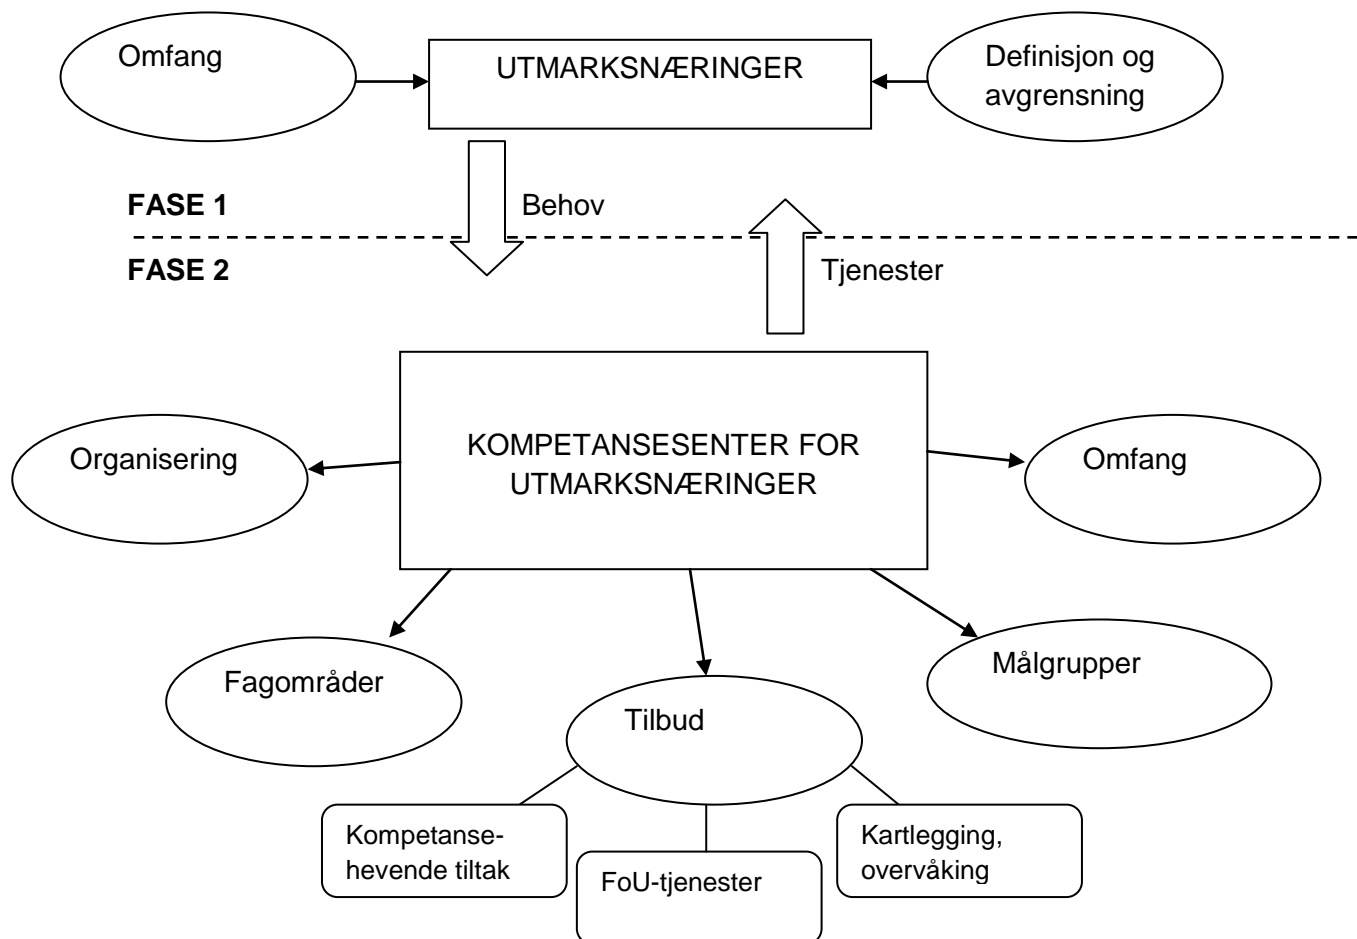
Omfang

UTMARKSNÆRINGER

Definisjon og avgrensning

FASE 1

Behov

FASE 2

Tjenester

Organisering

KOMPETANSESENTER FOR UTMARKSNÆRINGER

Omfang

Fagområder

Tilbud

Målgrupper

Kompetanse-hevende tiltak

FoU-tjenester

Kartlegging, overvåking